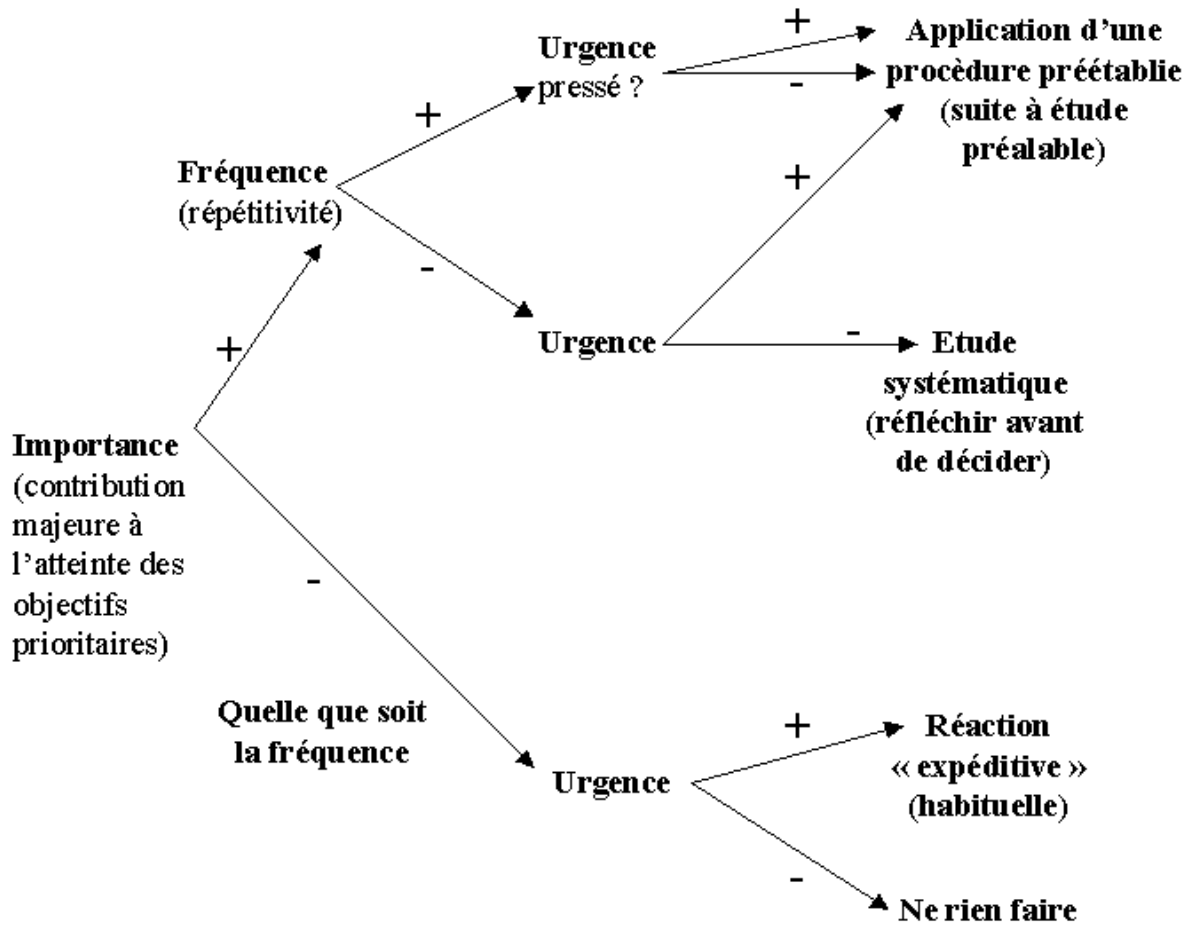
Importance (contribution majeure à l'atteinte des objectifs prioritaires)

+

Fréquence (répétitivité)

+

Urgence pressé ?

+

-

Application d'une procédure préétablie (suite à étude préalable)

-

Urgence

+

-

Etude systématique (réfléchir avant de décider)

-

Quelle que soit la fréquence

Urgence

+

Réaction « expéditive » (habituelle)

-

Ne rien faire